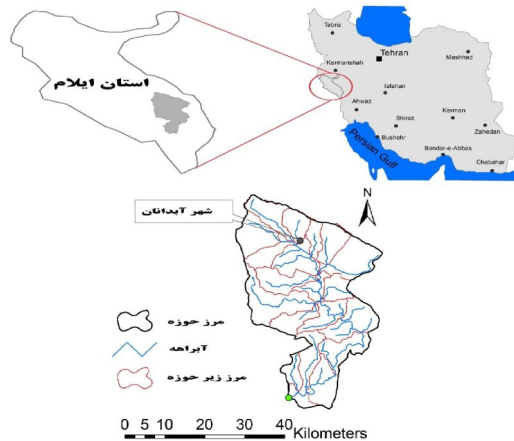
استان ایلام

Tabriz
Tehran
Mashhad
Kermanshah
Isfahan
Ahwaz
Kerman
Shiraz
Zahedan
Bushehr
Bandar-e-Abbas
Persian Gulf
Chabahar

شهر آبدانان

N

مرز حوزه
آبراهه
مرز زیر حوزه

0 5 10 20 30 40 Kilometers